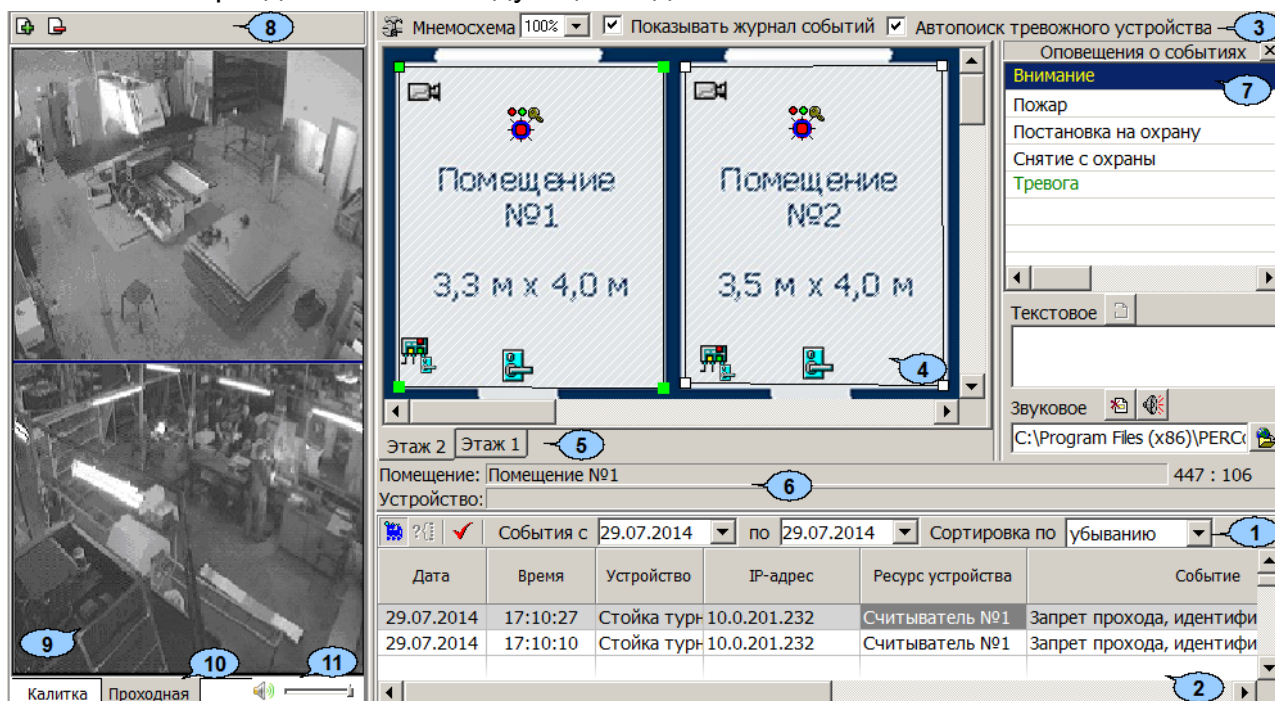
8

Мнемосхема 100% Показывать журнал событий Автопоиск тревожного устройства 3

Помещение №1

3,3 м х 4,0 м

Помещение №2

3,5 м х 4,0 м

4

Этаж 2 Этаж 1 5

Оповещения о событиях

Внимание 7

Пожар

Постановка на охрану

Снятие с охраны

Тревога

Текстовое

Звуковое

C:\Program Files (x86)\PERC

Помещение: Помещение №1 447 : 106

Устройство: 6

События с 29.07.2014 по 29.07.2014 Сортировка по убыванию 1

| Дата | Время | Устройство | IP-адрес | Ресурс устройства | Событие |
|---|---|---|---|---|---|
| 29.07.2014 | 17:10:27 | Стойка турн | 10.0.201.232 | Считыватель №1 | Запрет прохода, идентифи |
| 29.07.2014 | 17:10:10 | Стойка турн | 10.0.201.232 | Считыватель №1 | Запрет прохода, идентифи |

2

9

10 11

Калитка Проходная